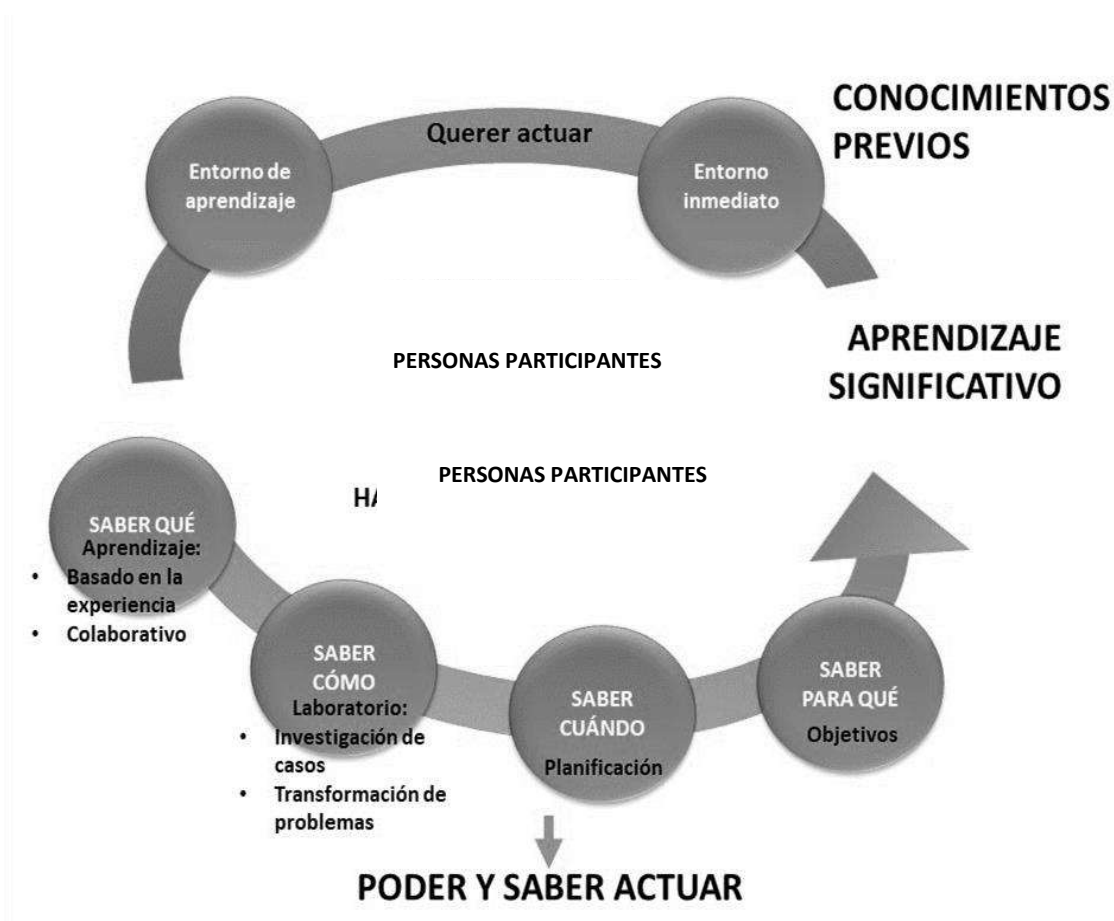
CONOCIMIENTOS PREVIOS

Entorno de aprendizaje

Querer actuar

Entorno inmediato

APRENDIZAJE SIGNIFICATIVO

PERSONAS PARTICIPANTES

PERSONAS PARTICIPANTES

HA

SABER QUÉ
Aprendizaje:
- Basado en la experiencia
- Colaborativo

SABER CÓMO
Laboratorio:
- Investigación de casos
- Transformación de problemas

SABER CUÁNDO
Planificación

SABER PARA QUÉ
Objetivos

PODER Y SABER ACTUAR